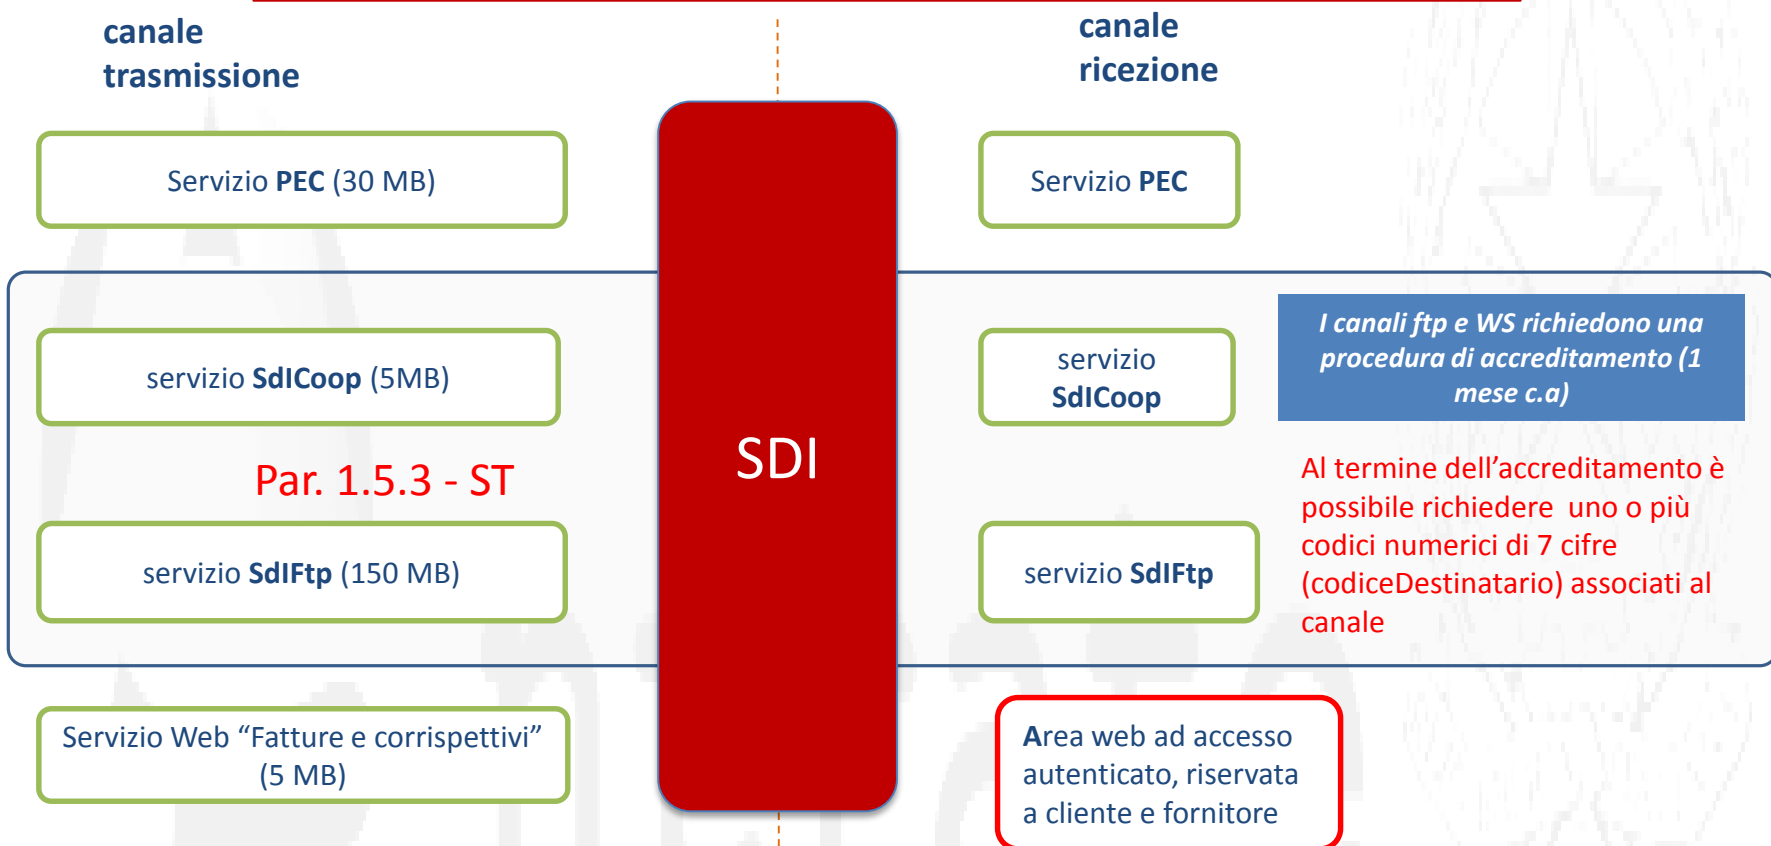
canale trasmissione

canale ricezione

Servizio PEC (30 MB)

Servizio PEC

servizio SdICoop (5MB)

SDI

servizio SdICoop

I canali ftp e WS richiedono una procedura di accreditamento (1 mese c.a)

Par. 1.5.3 - ST

Al termine dell’accreditamento è possibile richiedere uno o più codici numerici di 7 cifre (codiceDestinatario) associati al canale

servizio SdIFtp (150 MB)

servizio SdIFtp

Servizio Web “Fatture e corrispettivi” (5 MB)

Area web ad accesso autenticato, riservata a cliente e fornitore